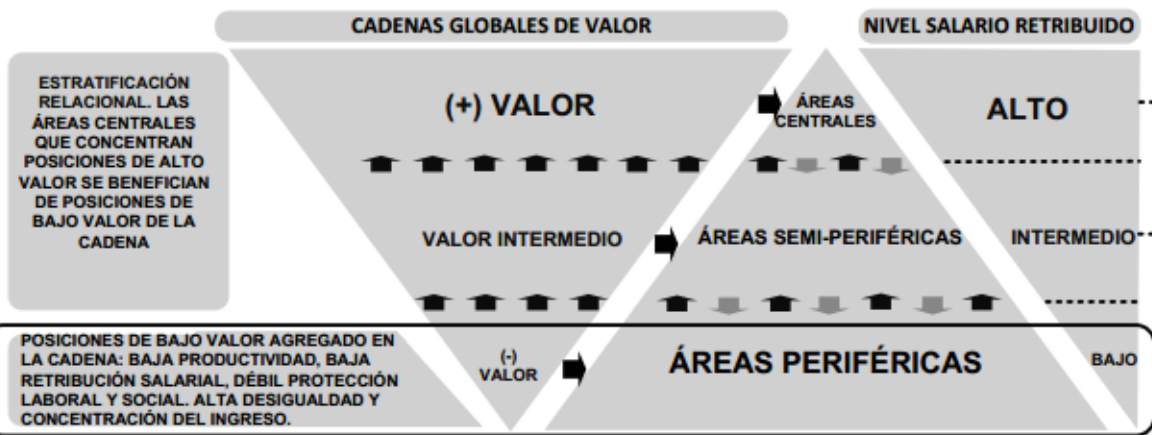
CADENAS GLOBALES DE VALOR

NIVEL SALARIO RETRIBUIDO

ESTRATIFICACIÓN RELACIONAL. LAS ÁREAS CENTRALES QUE CONCENTRAN POSICIONES DE ALTO VALOR SE BENEFICIAN DE POSICIONES DE BAJO VALOR DE LA CADENA

(+) VALOR

ÁREAS CENTRALES

ALTO

VALOR INTERMEDIO

ÁREAS SEMI-PERIFÉRICAS

INTERMEDIO

POSICIONES DE BAJO VALOR AGREGADO EN LA CADENA: BAJA PRODUCTIVIDAD, BAJA RETRIBUCIÓN SALARIAL, DÉBIL PROTECCIÓN LABORAL Y SOCIAL. ALTA DESIGUALDAD Y CONCENTRACIÓN DEL INGRESO.

(-) VALOR

ÁREAS PERIFÉRICAS

BAJO